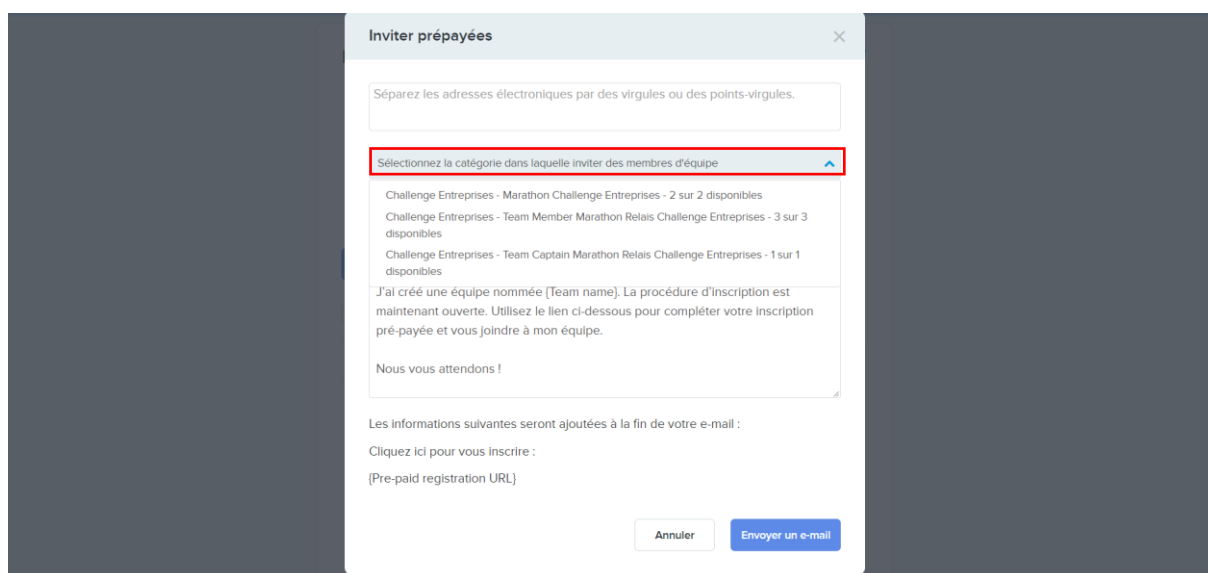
Inviter prépayées

×

Séparez les adresses électroniques par des virgules ou des points-virgules.

Sélectionnez la catégorie dans laquelle inviter des membres d'équipe

Challenge Entreprises - Marathon Challenge Entreprises - 2 sur 2 disponibles

Challenge Entreprises - Team Member Marathon Relais Challenge Entreprises - 3 sur 3 disponibles

Challenge Entreprises - Team Captain Marathon Relais Challenge Entreprises - 1 sur 1 disponibles

J'ai créé une équipe nommée {Team name}. La procédure d'inscription est maintenant ouverte. Utilisez le lien ci-dessous pour compléter votre inscription pré-payée et vous joindre à mon équipe.

Nous vous attendons !

Les informations suivantes seront ajoutées à la fin de votre e-mail :

Cliquez ici pour vous inscrire :

{Pre-paid registration URL}

Annuler

Envoyer un e-mail